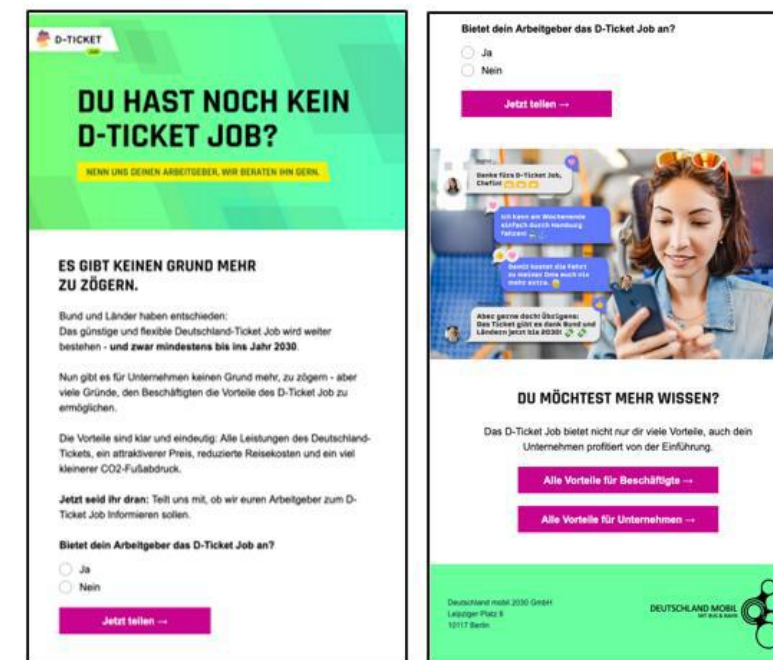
D-TICKET
Job

DU HAST NOCH KEIN D-TICKET JOB?

NENN UNS DEINEN ARBEITGEBER, WIR BERATEN IHN GERN.

ES GIBT KEINEN GRUND MEHR ZU ZÖGERN.

Bund und Länder haben entschieden:
Das günstige und flexible Deutschland-Ticket Job wird weiter bestehen - **und zwar mindestens bis ins Jahr 2030.**

Nun gibt es für Unternehmen keinen Grund mehr, zu zögern - aber viele Gründe, den Beschäftigten die Vorteile des D-Ticket Job zu ermöglichen.

Die Vorteile sind klar und eindeutig: Alle Leistungen des Deutschland-Tickets, ein attraktiverer Preis, reduzierte Reisekosten und ein viel kleinerer CO2-Fußabdruck.

**Jetzt seid ihr dran:** Teilt uns mit, ob wir euren Arbeitgeber zum D-Ticket Job informieren sollen.

Bietet dein Arbeitgeber das D-Ticket Job an?

Ja
Nein

Jetzt teilen →

Bietet dein Arbeitgeber das D-Ticket Job an?

Ja
Nein

Jetzt teilen →

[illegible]
Danke fürs D-Ticket Job, Chefin!

Ich kann am Wochenende einfach durch Hamburg fahren!

Damit kostet die Fahrt zu meiner Oma auch nie mehr extra.

Aber gerne doch! Übrigens: Das Ticket gibt es dank Bund und Ländern jetzt bis 2030!

DU MÖCHTEST MEHR WISSEN?

Das D-Ticket Job bietet nicht nur dir viele Vorteile, auch dein Unternehmen profitiert von der Einführung.

Alle Vorteile für Beschäftigte →

Alle Vorteile für Unternehmen →

Deutschland mobil 2030 GmbH
Leipziger Platz 8
10117 Berlin

DEUTSCHLAND MOBIL
MIT BUS & BAHN